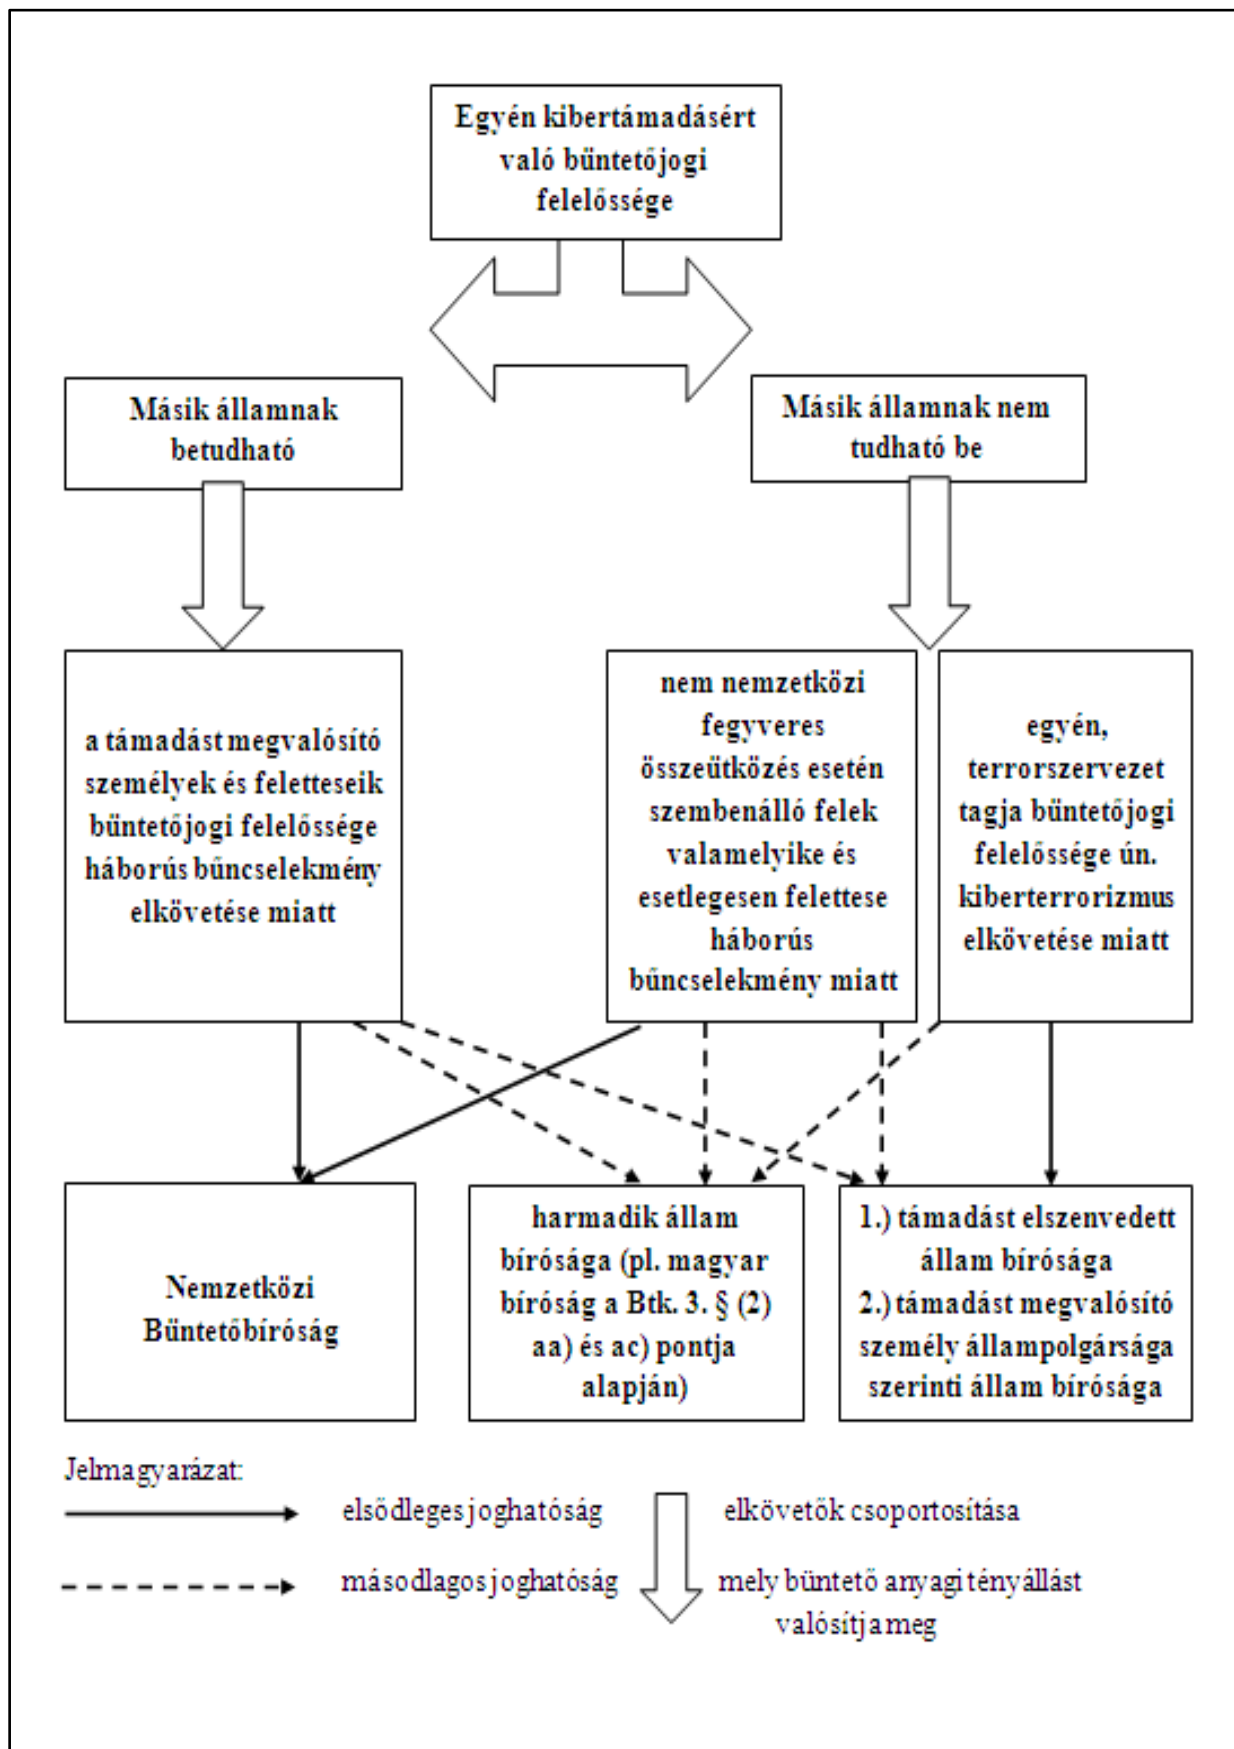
Egyén kibertámadásért való büntetőjogi felelőssége

Másik államnak betudható

Másik államnak nem tudható be

a támadást megvalósító személyek és feletteseik büntetőjogi felelőssége háborús bűncselekmény elkövetése miatt

nem nemzetközi fegyveres összeütközés esetén szembenálló felek valamelyike és esetlegesen felettese háborús bűncselekmény miatt

egyén, terrorszervezet tagja büntetőjogi felelőssége ún. kiberterrorizmus elkövetése miatt

Nemzetközi Büntetőbíróság

harmadik állam bírósága (pl. magyar bíróság a Btk. 3. § (2) aa) és ac) pontja alapján)

1.) támadást elszenvedett állam bírósága
2.) támadást megvalósító személy állampolgársága szerinti állam bírósága

Jelmagyarázat:

elsődleges joghatóság

másodlagos joghatóság

elkövetők csoportosítása mely büntető anyagi tényállást valósítja meg